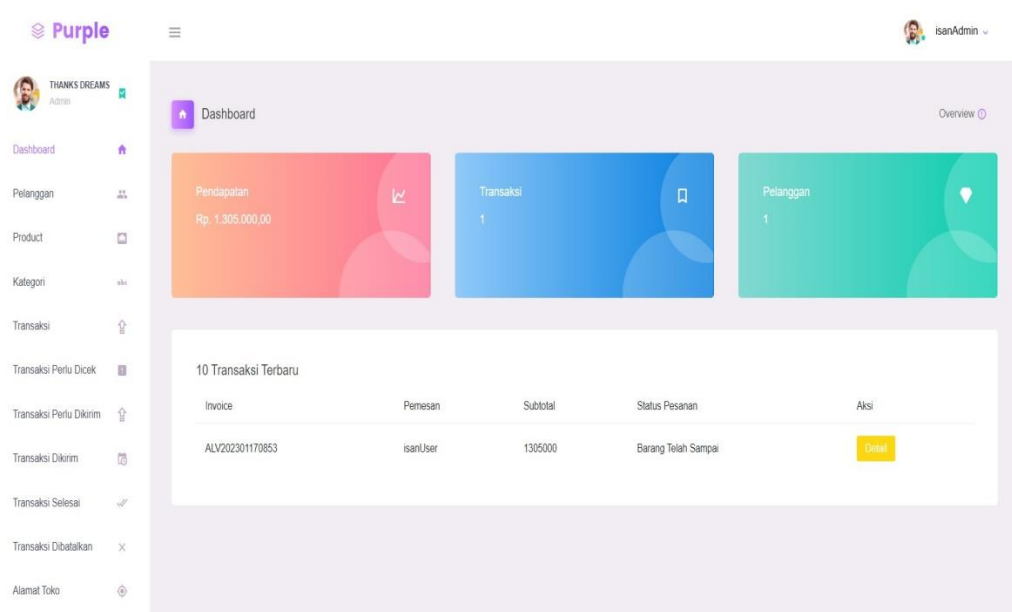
Purple

isanAdmin

THANKS DREAMS
Admin

Dashboard
Pelanggan
Product
Kategori
Transaksi
Transaksi Perlu Dicek
Transaksi Perlu Dikirim
Transaksi Dikirim
Transaksi Selesai
Transaksi Dibatalkan
Alamat Toko

Dashboard

Overview

Pendapatan
Rp. 1.305.000,00

Transaksi
1

Pelanggan
1

10 Transaksi Terbaru

| Invoice | Pemesan | Subtotal | Status Pesanan | Aksi |
|---|---|---|---|---|
| ALV202301170853 | isanUser | 1305000 | Barang Telah Sampai | Detail |